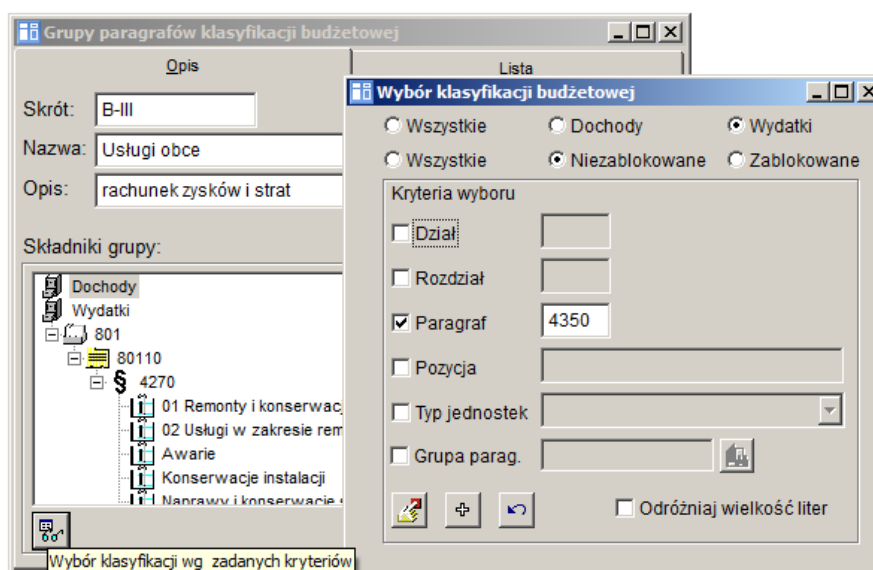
Grupy paragrafów klasyfikacji budżetowej

Opis

Lista

Skrót: B-III

Nazwa: Usługi obce

Opis: rachunek zysków i strat

Składniki grupy:

Dochody
Wydatki
801
80110
§ 4270
01 Remonty i konserwac
02 Usługi w zakresie rem
Awarie
Konserwacje instalacji
Naprawy i konserwacje

Wybór klasyfikacji wg zadanych kryteriów

Wybór klasyfikacji budżetowej

Wszystkie
Dochody
Wydatki
Wszystkie
Niezablokowane
Zablokowane

Kryteria wyboru
Dział
Rozdział
Paragraf 4350
Pozycja
Typ jednostek
Grupa parag.

Odróżniaj wielkość liter